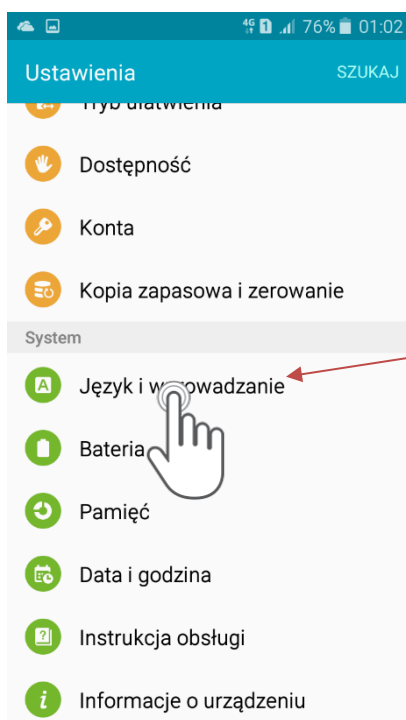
4G 1 76% 01:02

Ustawienia SZUKAJ

Tryb ułatwienia

Dostępność

Konta

Kopia zapasowa i zerowanie

System

Język i w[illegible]owadzanie

Bateria

Pamięć

Data i godzina

Instrukcja obsługi

Informacje o urządzeniu